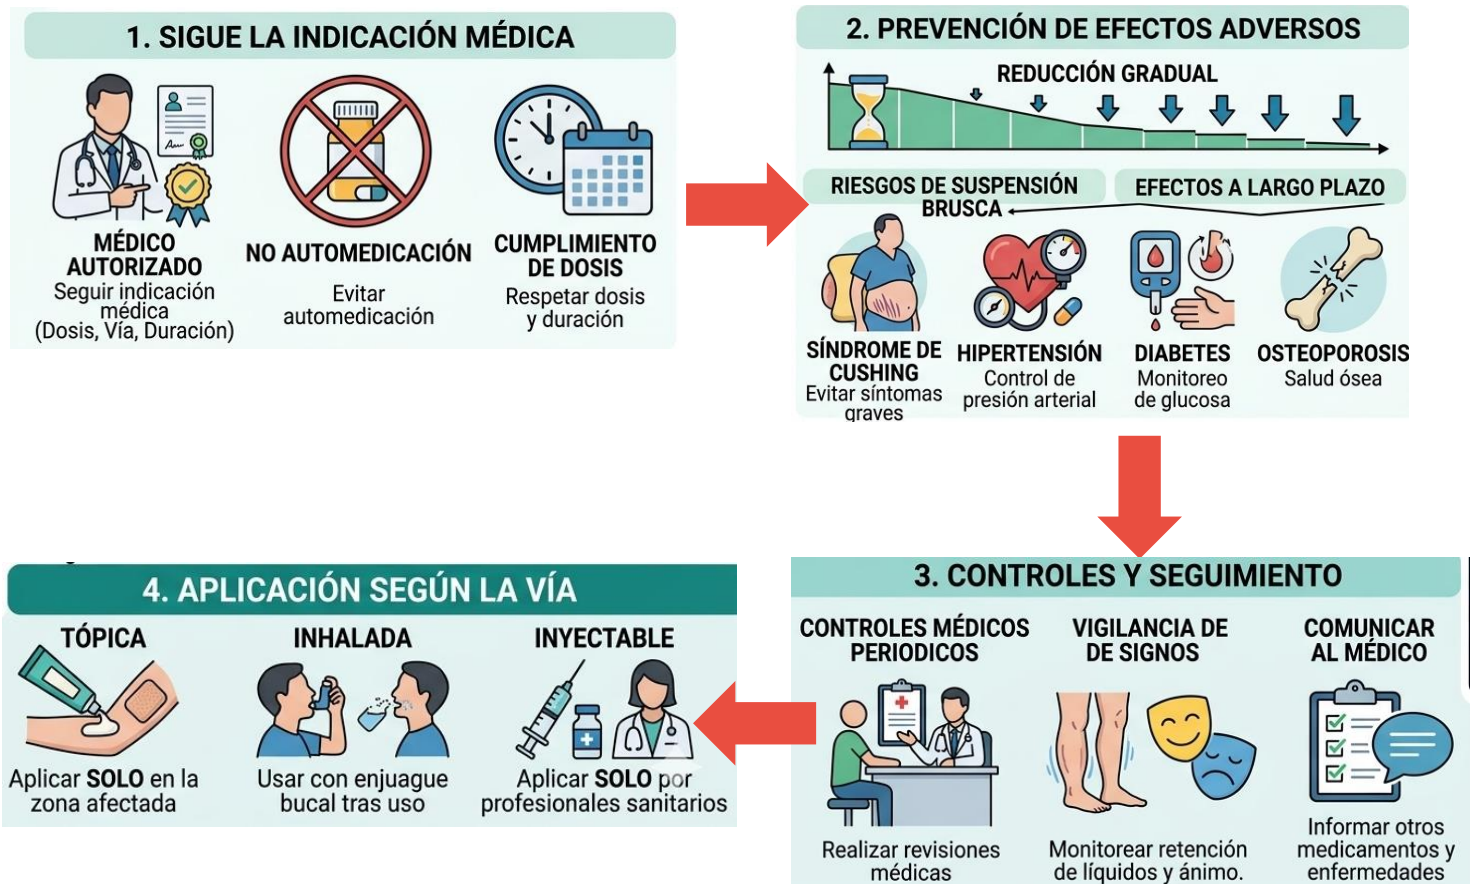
1. SIGUE LA INDICACIÓN MÉDICA

MÉDICO AUTORIZADO
Seguir indicación médica (Dosis, Vía, Duración)

NO AUTOMEDICACIÓN
Evitar automedicación

CUMPLIMIENTO DE DOSIS
Respetar dosis y duración

2. PREVENCIÓN DE EFECTOS ADVERSOS

REDUCCIÓN GRADUAL

RIESGOS DE SUSPENSIÓN BRUSCA

EFECTOS A LARGO PLAZO

SÍNDROME DE CUSHING
Evitar síntomas graves

HIPERTENSIÓN
Control de presión arterial

DIABETES
Monitoreo de glucosa

OSTEOPOROSIS
Salud ósea

3. CONTROLES Y SEGUIMIENTO

CONTROLES MÉDICOS PERIODICOS
Realizar revisiones médicas

VIGILANCIA DE DE SIGNOS
Monitorear retención de líquidos y ánimo.

COMUNICAR AL MÉDICO
Informar otros medicamentos y enfermedades

4. APLICACIÓN SEGÚN LA VÍA

TÓPICA
Aplicar **SOLO** en la zona afectada

INHALADA
Usar con enjuague bucal tras uso

INYECTABLE
Aplicar **SOLO** por profesionales sanitarios